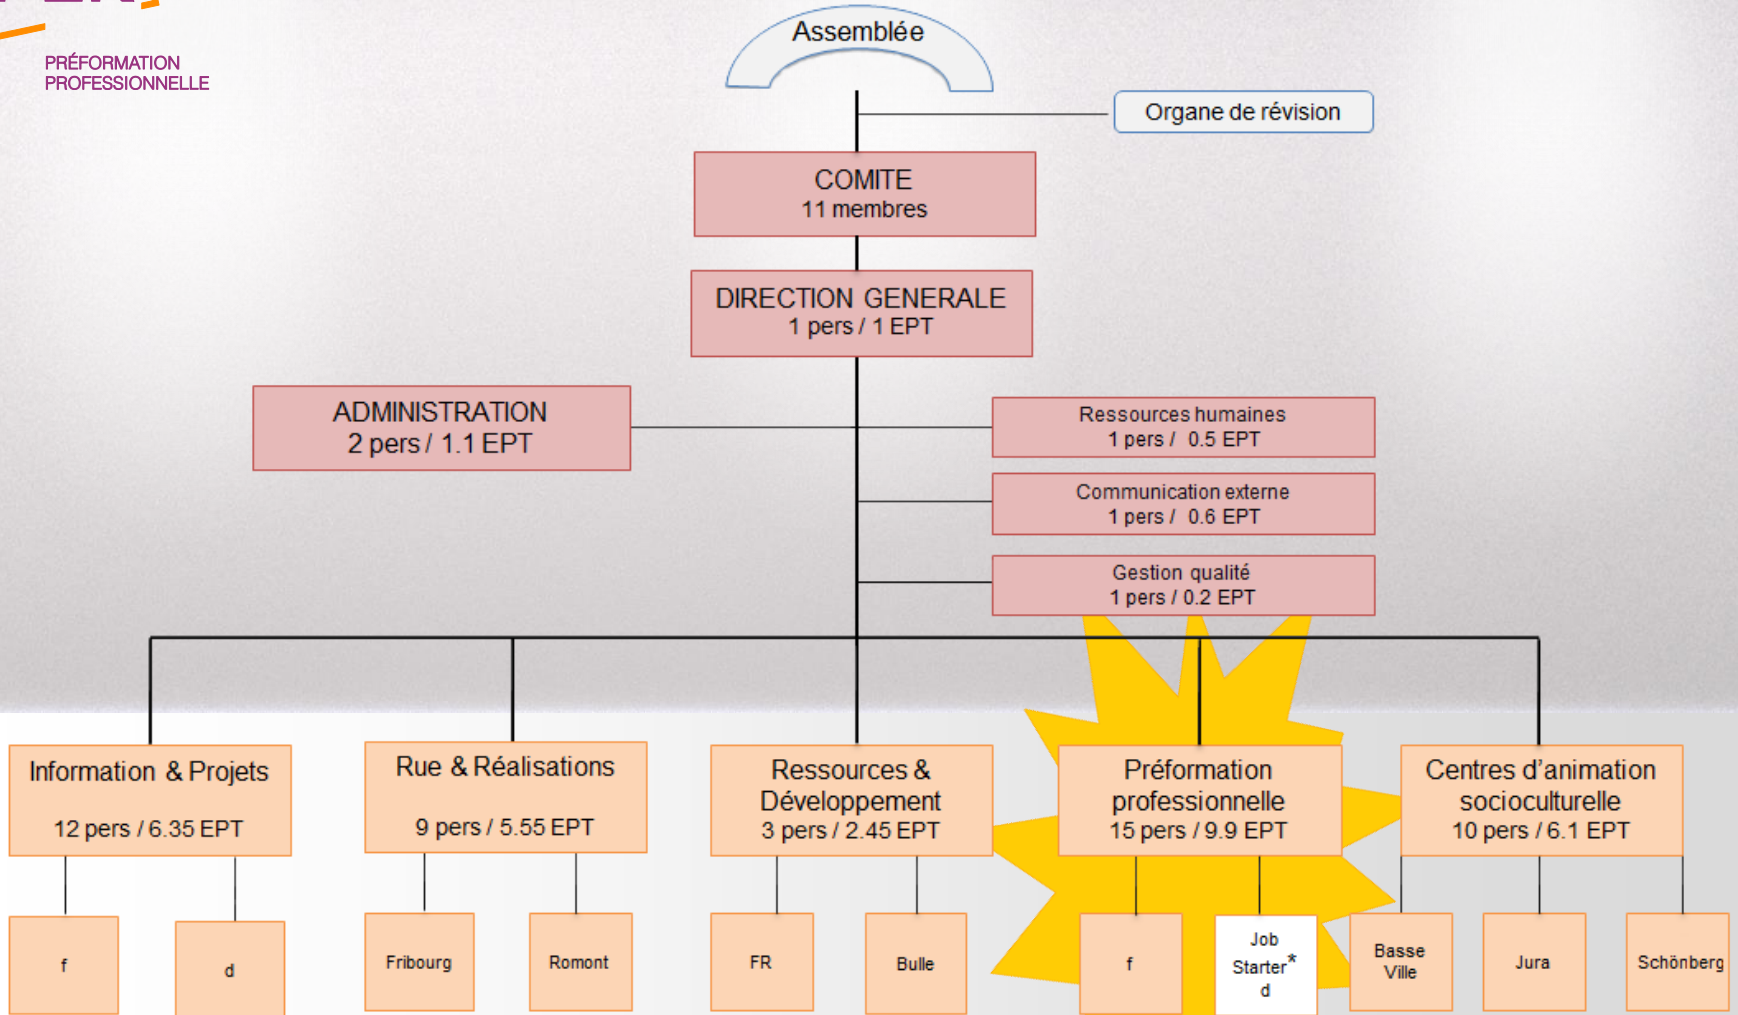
PRÉFORMATION
PROFESSIONNELLE

Assemblée

Organe de révision

COMITE
11 membres

DIRECTION GENERALE
1 pers / 1 EPT

ADMINISTRATION
2 pers / 1.1 EPT

Ressources humaines
1 pers / 0.5 EPT

Communication externe
1 pers / 0.6 EPT

Gestion qualité
1 pers / 0.2 EPT

Information & Projets
12 pers / 6.35 EPT

Rue & Réalisations
9 pers / 5.55 EPT

Ressources & Développement
3 pers / 2.45 EPT

Préformation professionnelle
15 pers / 9.9 EPT

Centres d'animation socioculturelle
10 pers / 6.1 EPT

f

d

Fribourg

Romont

FR

Bulle

f

Job Starter* d

Basse Ville

Jura

Schönberg